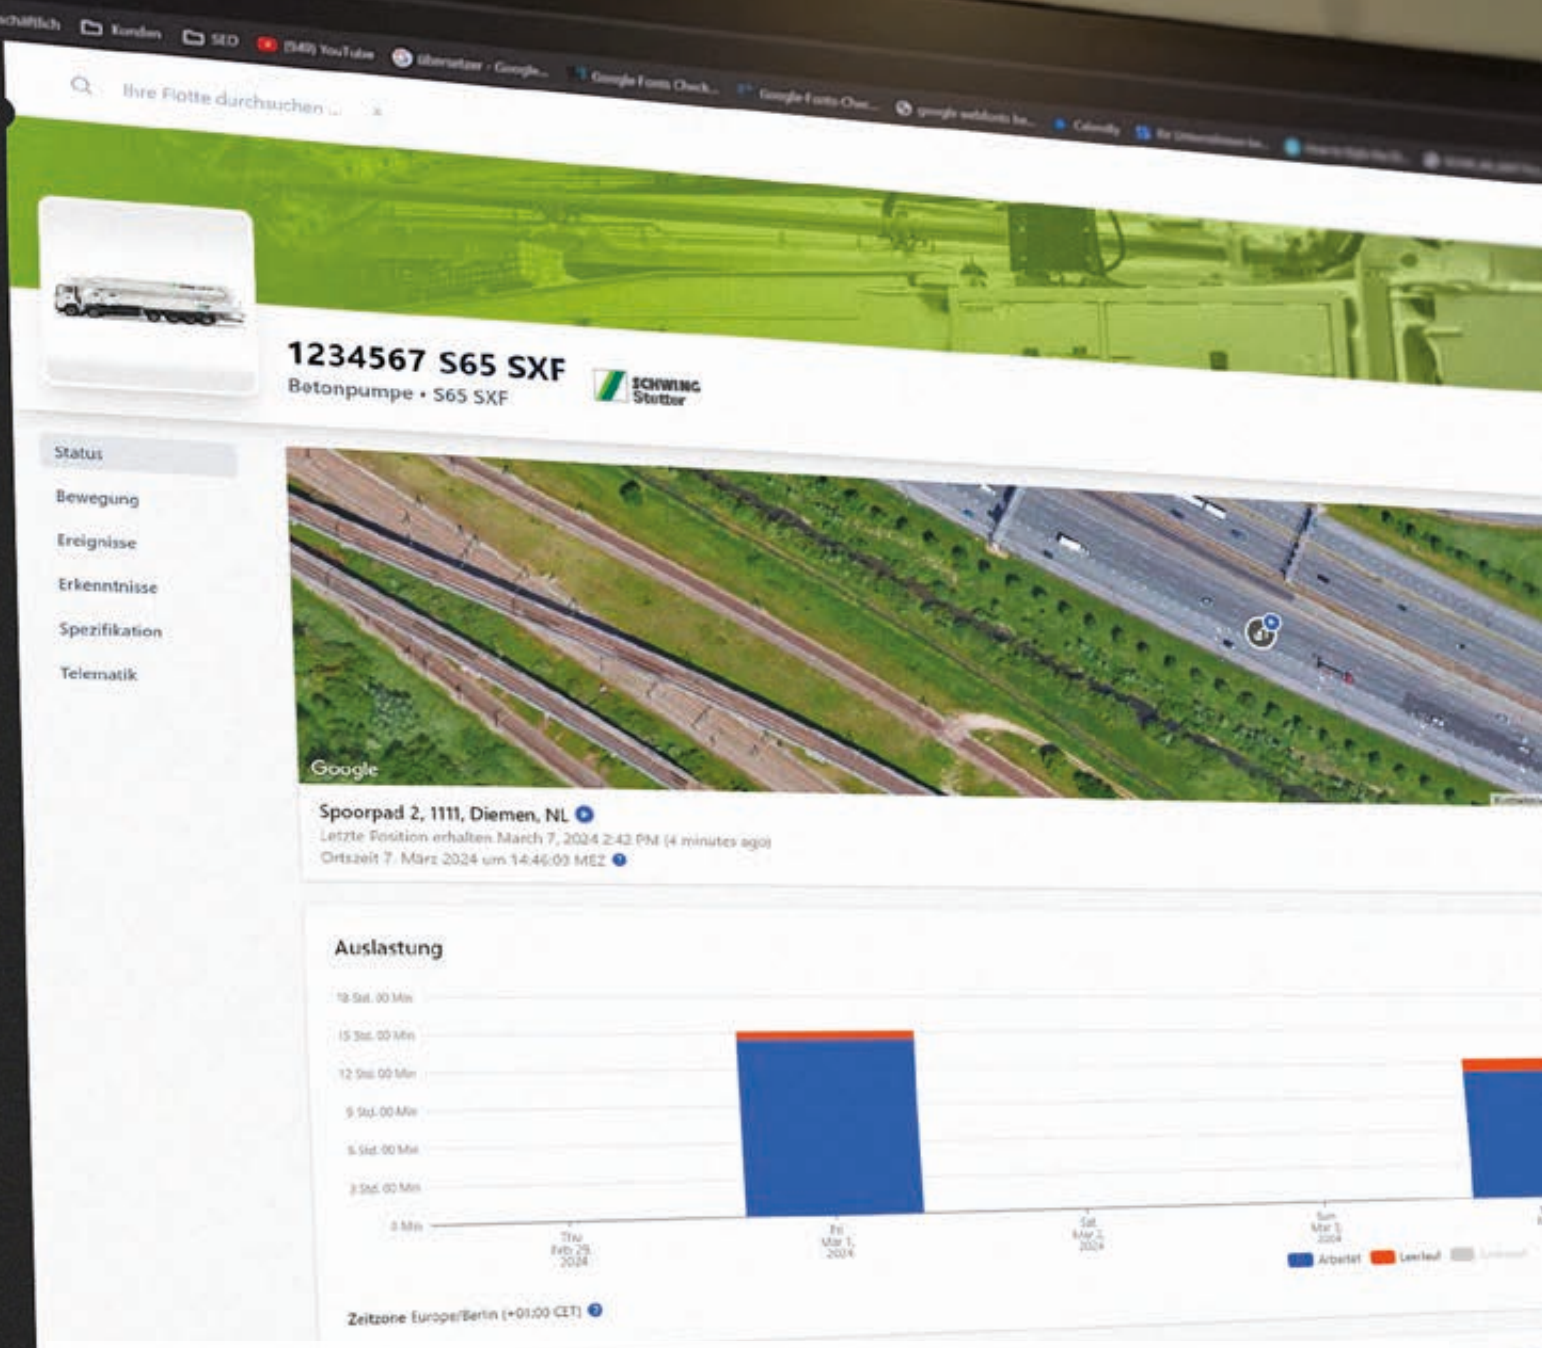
chäftlich Kunden SEO (540) YouTube Übersetzer - Google... Google Fonts Check... Google Fonts Che... google webfonts le... Calendly für Unternehmen le... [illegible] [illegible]

Ihre Flotte durchsuchen ...

1234567 S65 SXF
Betonpumpe • S65 SXF

SCHWING Stetter

Status
Bewegung
Ereignisse
Erkenntnisse
Spezifikation
Telematik

Google

Spoorpad 2, 1111, Diemen, NL
Letzte Position erhalten March 7, 2024 2:42 PM (4 minutes ago)
Ortszeit 7. März 2024 um 14:46:03 MEZ

Auslastung

18 Std. 00 Min
15 Std. 00 Min
12 Std. 00 Min
9 Std. 00 Min
6 Std. 00 Min
3 Std. 00 Min
0 Min

Thu Feb 29, 2024
Fri Mar 1, 2024
Sat Mar 2, 2024
Sun Mar 3, 2024

Arbeitet Leerlauf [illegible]

Zeitzone Europe/Berlin (+01:00 CET)